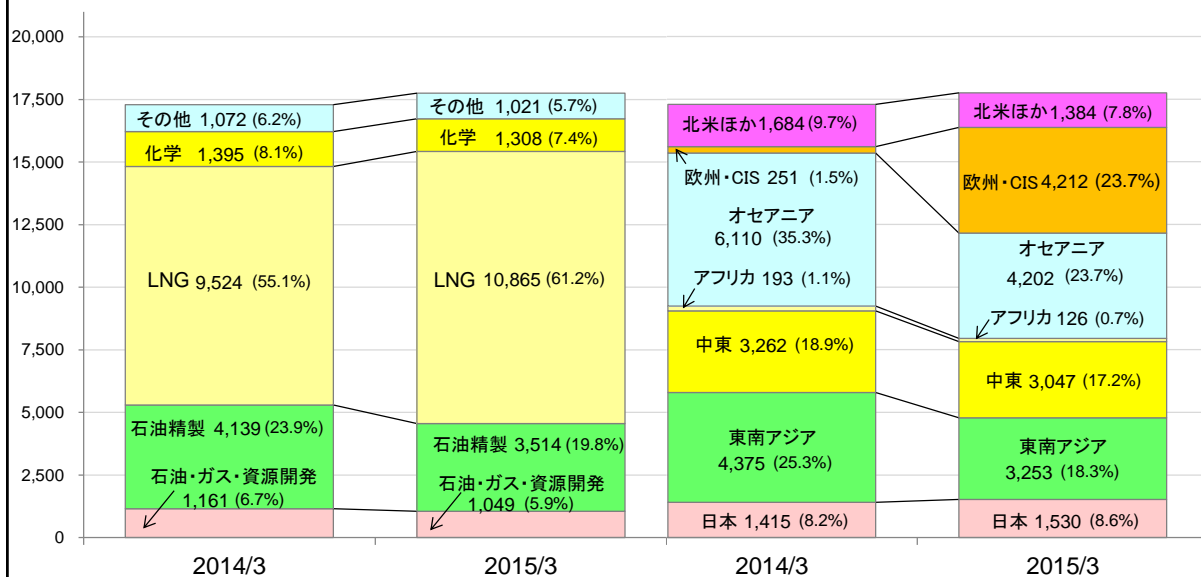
20,000
17,500
15,000
12,500
10,000
7,500
5,000
2,500
0

その他 1,072 (6.2%)
化学 1,395 (8.1%)
LNG 9,524 (55.1%)
石油精製 4,139 (23.9%)
石油・ガス・資源開発 1,161 (6.7%)

その他 1,021 (5.7%)
化学 1,308 (7.4%)
LNG 10,865 (61.2%)
石油精製 3,514 (19.8%)
石油・ガス・資源開発 1,049 (5.9%)

北米ほか 1,684 (9.7%)
欧州・CIS 251 (1.5%)
オセアニア 6,110 (35.3%)
アフリカ 193 (1.1%)
中東 3,262 (18.9%)
東南アジア 4,375 (25.3%)
日本 1,415 (8.2%)

北米ほか 1,384 (7.8%)
欧州・CIS 4,212 (23.7%)
オセアニア 4,202 (23.7%)
アフリカ 126 (0.7%)
中東 3,047 (17.2%)
東南アジア 3,253 (18.3%)
日本 1,530 (8.6%)

2014/3
2015/3
2014/3
2015/3